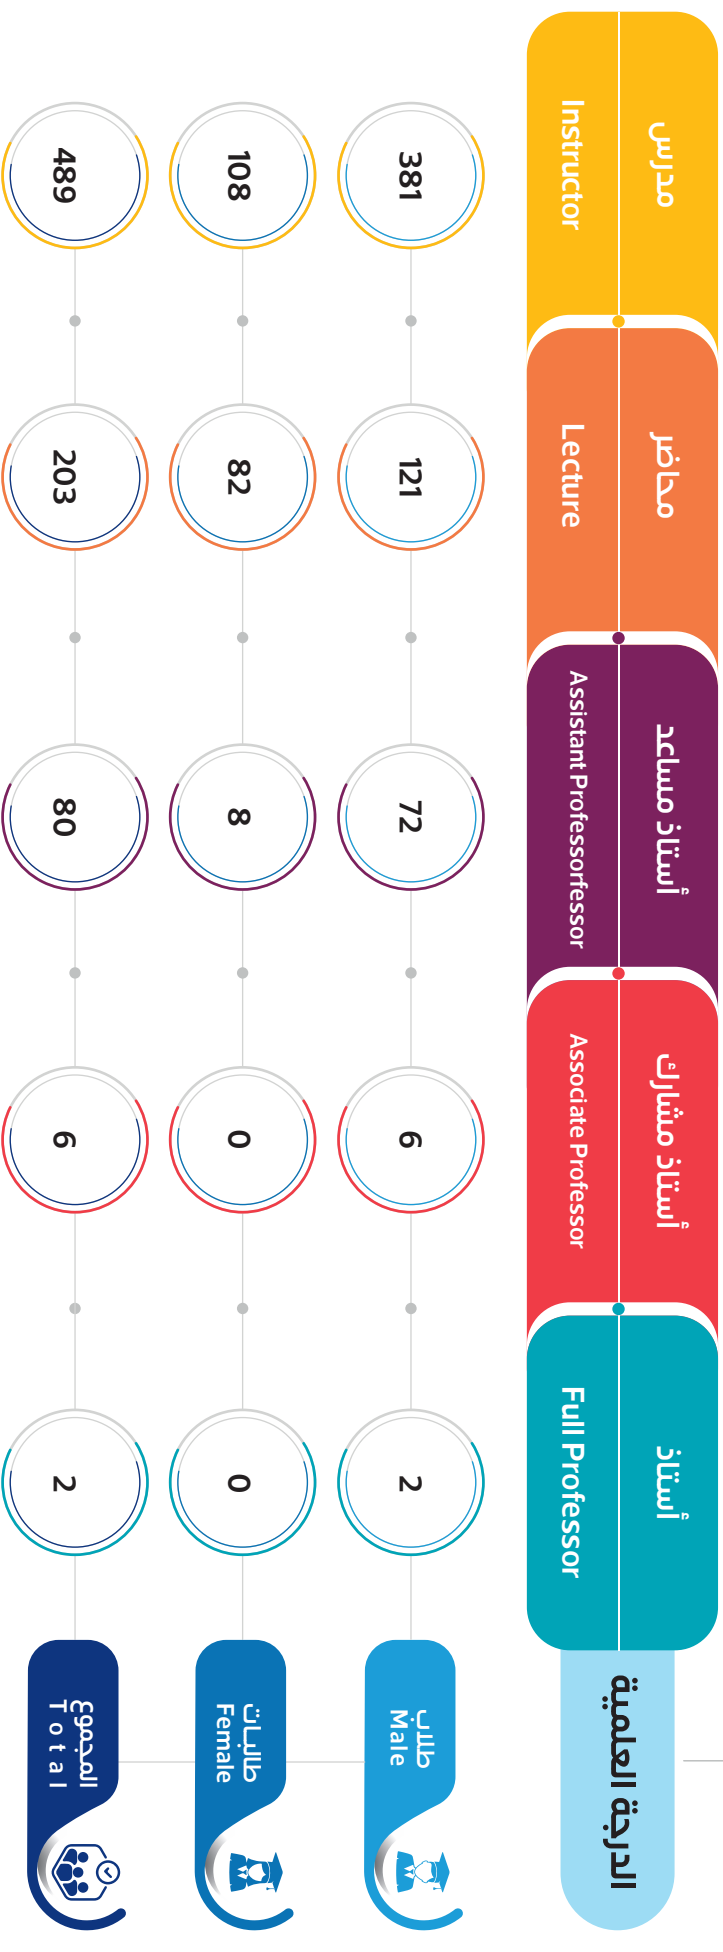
| الدرجة العلمية | أستاذ Full Professor | أستاذ مشارك Associate Professor | أستاذ مساعد Assistant Professorfessor | محاضر Lecture | مدرس Instructor |
|---|---|---|---|---|---|
| طلاب Male | 2 | 6 | 72 | 121 | 381 |
| طالبات Female | 0 | 0 | 8 | 82 | 108 |
| المجموع Total | 2 | 6 | 80 | 203 | 489 |